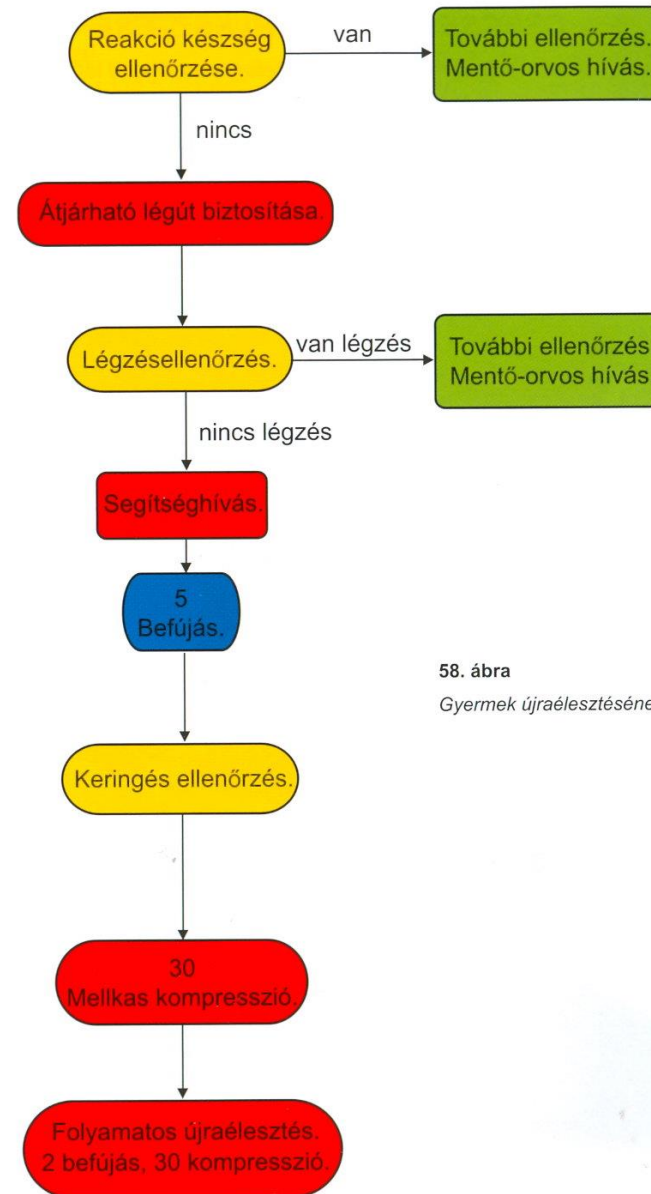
Reakció készség ellenőrzése.

van

További ellenőrzés. Mentő-orvos hívás.

nincs

Átjárható légút biztosítása.

Légzésellenőrzés.

van légzés

További ellenőrzés Mentő-orvos hívás

nincs légzés

Segítséghívás.

5 Befújás.

58. ábra

Gyermek újraélesztéséne

Keringés ellenőrzés.

30 Mellkas kompresszió.

Folyamatos újraélesztés. 2 befújás, 30 kompresszió.